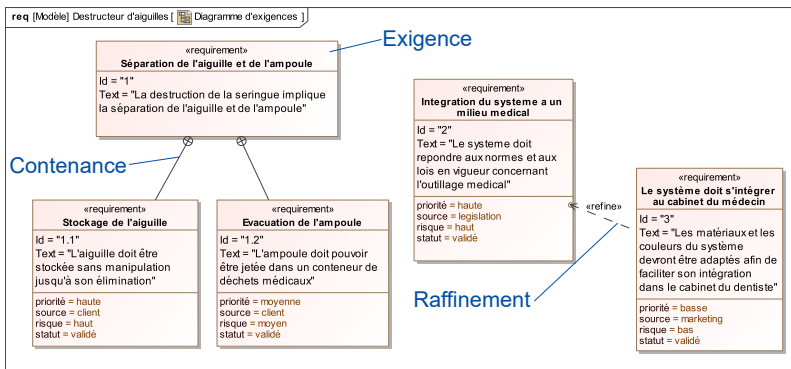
req [Modèle] Destructeur d'aiguilles [ Diagramme d'exigences ]

Exigence

«requirement»
Séparation de l'aiguille et de l'ampoule
Id = "1"
Text = "La destruction de la seringue implique la séparation de l'aiguille et de l'ampoule"

Contenance

«requirement»
Stockage de l'aiguille
Id = "1.1"
Text = "L'aiguille doit être stockée sans manipulation jusqu'à son élimination"
priorité = haute
source = client
risque = haut
statut = validé

«requirement»
Evacuation de l'ampoule
Id = "1.2"
Text = "L'ampoule doit pouvoir être jetée dans un conteneur de déchets médicaux"
priorité = moyenne
source = client
risque = moyen
statut = validé

«requirement»
Integration du systeme a un milieu medical
Id = "2"
Text = "Le systeme doit repondre aux normes et aux lois en vigueur concernant l'outillage medical"
priorité = haute
source = legislation
risque = haut
statut = validé

«refine»

«requirement»
Le système doit s'intégrer au cabinet du médecin
Id = "3"
Text = "Les matériaux et les couleurs du système devront être adaptés afin de faciliter son intégration dans le cabinet du dentiste"
priorité = basse
source = marketing
risque = bas
statut = validé

Raffinement